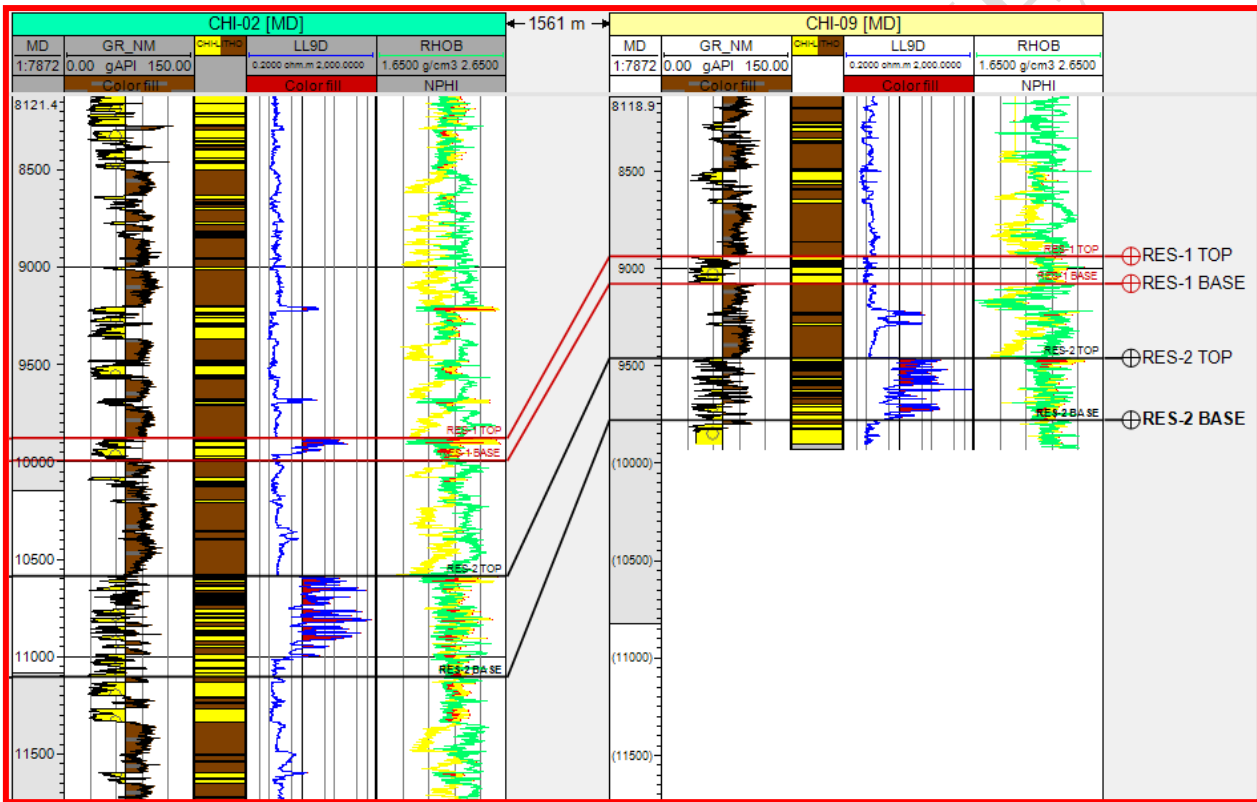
CHI-02 [MD]
← 1561 m →
CHI-09 [MD]

| MD | GR_NM | CHI-LITHO | LL9D | RHOB |
|---|---|---|---|---|
| 1:7872 | 0.00 gAPI 150.00 | | 0.2000 ohm.m 2,000.0000 | 1.6500 g/cm3 2.6500 |
| | Color fill | | Color fill | NPHI |

8121.4
8500
9000
9500
10000
10500
11000
11500

RES-1 TOP
RES-1 BASE
RES-2 TOP
RES-2 BASE

| MD | GR_NM | CHI-LITHO | LL9D | RHOB |
|---|---|---|---|---|
| 1:7872 | 0.00 gAPI 150.00 | | 0.2000 ohm.m 2,000.0000 | 1.6500 g/cm3 2.6500 |
| | Color fill | | Color fill | NPHI |

8118.9
8500
9000
9500
(10000)
(10500)
(11000)
(11500)

RES-1 TOP
RES-1 BASE
RES-2 TOP
RES-2 BASE

RES-1 TOP
RES-1 BASE
RES-2 TOP
RES-2 BASE